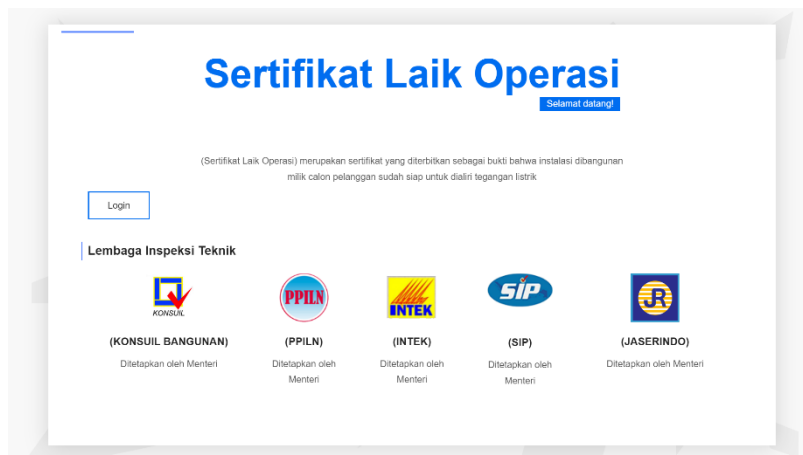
Sertifikat Laik Operasi

Selamat datang!

(Sertifikat Laik Operasi) merupakan sertifikat yang diterbitkan sebagai bukti bahwa instalasi dibangunan milik calon pelanggan sudah siap untuk dialiri tegangan listrik

Login

Lembaga Inspeksi Teknik

KONSUIL

(KONSUIL BANGUNAN)

Ditetapkan oleh Menteri

PPILN

(PPILN)

Ditetapkan oleh Menteri

INTEK

(INTEK)

Ditetapkan oleh Menteri

SIP

(SIP)

Ditetapkan oleh Menteri

JR

(JASERINDO)

Ditetapkan oleh Menteri